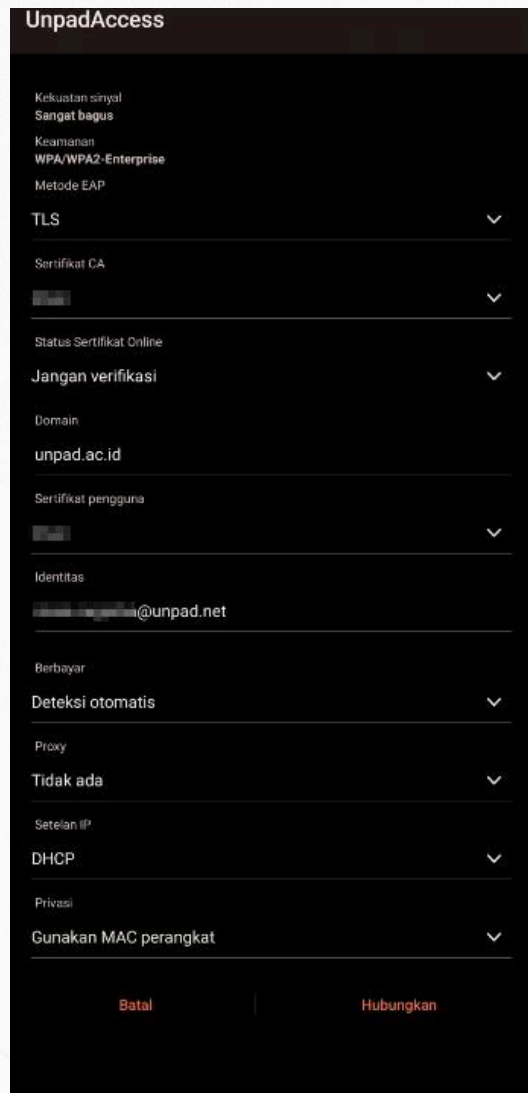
UnpadAccess

Kekuatan sinyal
Sangat bagus

Keamanan
WPA/WPA2-Enterprise

Metode EAP
TLS

Sertifikat CA
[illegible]

Status Sertifikat Online
Jangan verifikasi

Domain
unpad.ac.id

Sertifikat pengguna
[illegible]

Identitas
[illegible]@unpad.net

Berbayar
Deteksi otomatis

Proxy
Tidak ada

Setelan IP
DHCP

Privasi
Gunakan MAC perangkat

Batal

Hubungkan